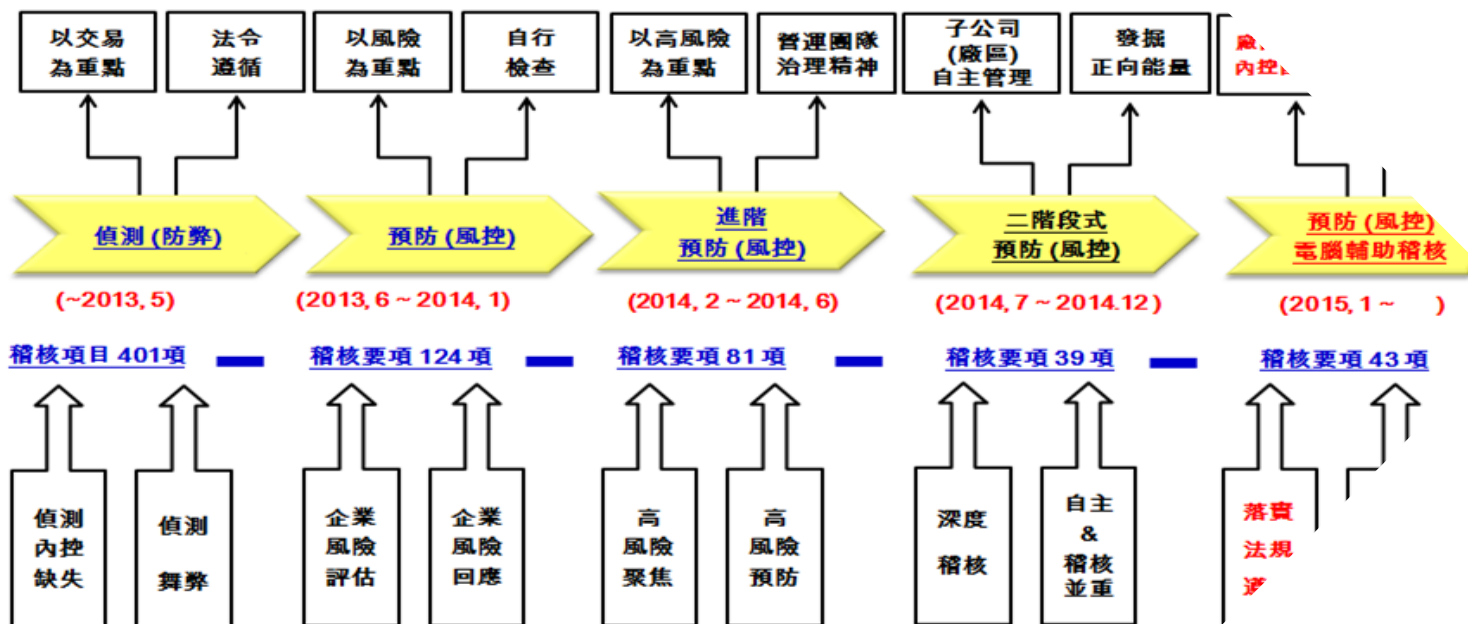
以交易為重點

法令遵循

以風險為重點

自行檢查

以高風險為重點

管運團隊治理精神

子公司(廠區)自主管理

發掘正向能量

廠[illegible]內控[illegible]

偵測 (防弊)

預防 (風控)

進階預防 (風控)

二階段式預防 (風控)

預防 (風控)電腦輔助稽核

(~2013, 5)

(2013, 6 ~ 2014, 1)

(2014, 2 ~ 2014, 6)

(2014, 7 ~ 2014.12)

(2015, 1 ~ )

稽核項目 401項

稽核要項 124 項

稽核要項 81 項

稽核要項 39 項

稽核要項 43 項

偵測內控缺失

偵測舞弊

企業風險評估

企業風險回應

高風險聚焦

高風險預防

深度稽核

自主&稽核並重

落實法規遵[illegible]